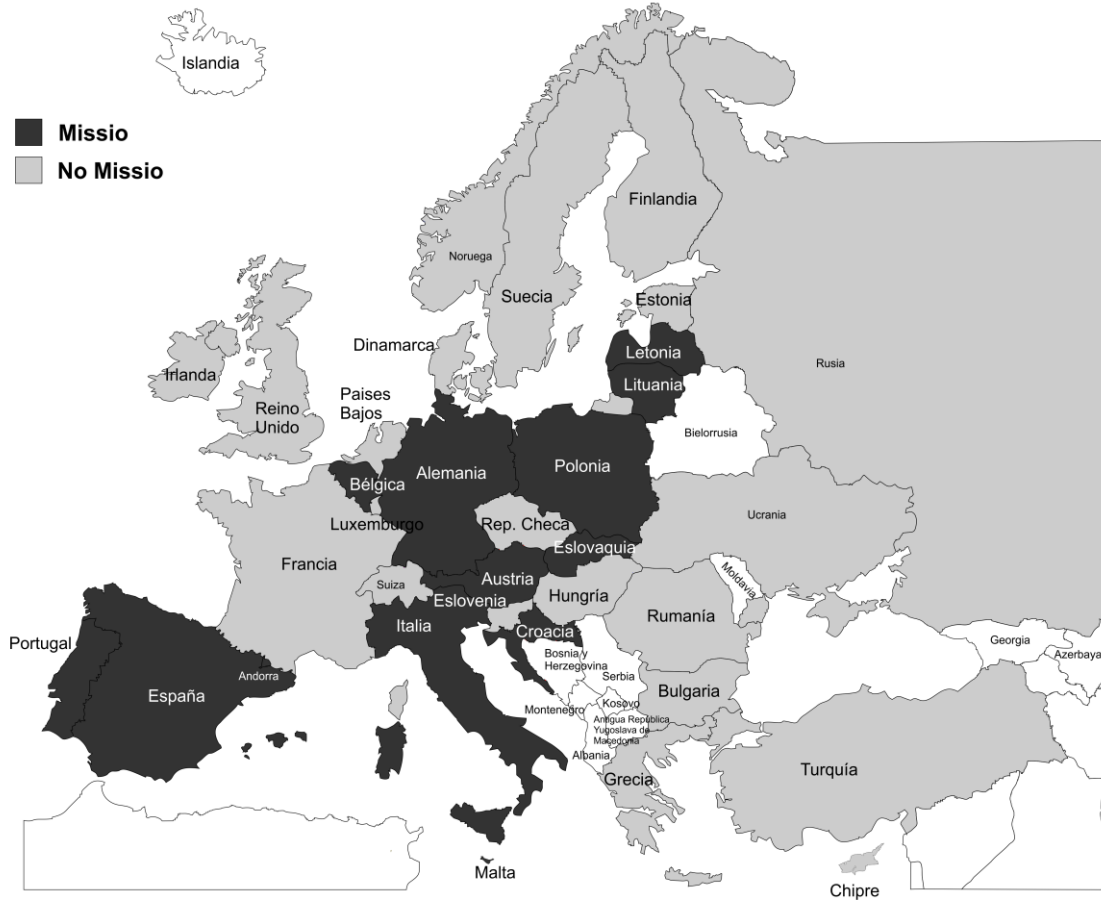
Islandia

Missio
No Missio

Finlandia
Noruega
Suecia
Estonia
Rusia
Dinamarca
Letonia
Irlanda
Lituania
Paises Bajos
Reino Unido
Bielorrusia
Alemania
Polonia
Bélgica
Luxemburgo
Rep. Checa
Ucrania
Francia
Eslovaquia
Moldavia
Suiza
Austria
Eslovenia
Hungría
Rumanía
Italia
Croacia
Portugal
Georgia
Azerbaya
Bosnia y Herzegovina
Andorra
Serbia
España
Bulgaria
Kosovo
Montenegro
Antigua República Yugoslava de Macedonia
Albania
Turquía
Grecia
Malta
Chipre